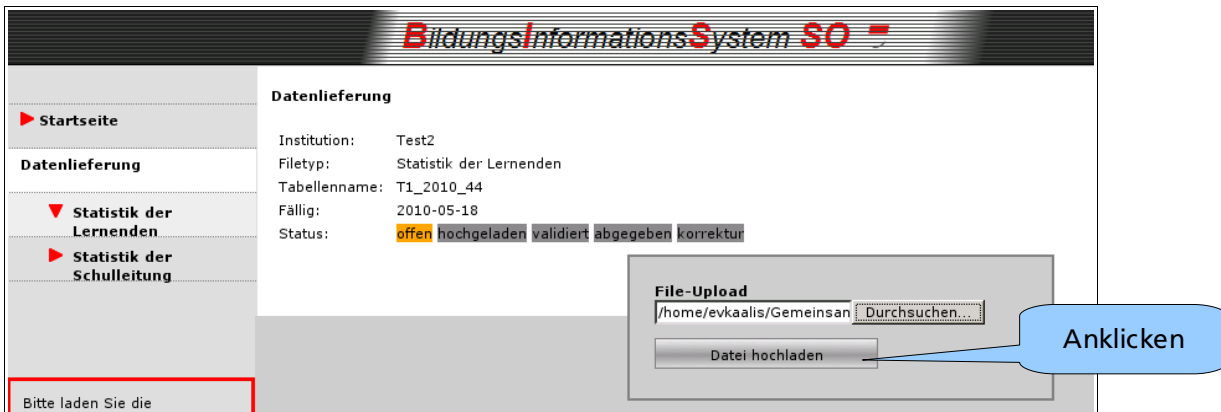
BildungsInformationsSystem SO

Startseite

Datenlieferung

Statistik der Lernenden

Statistik der Schulleitung

Bitte laden Sie die

Datenlieferung

| | |
|---|---|
| Institution: | Test2 |
| Filetyp: | Statistik der Lernenden |
| Tabellenname: | T1_2010_44 |
| Fällig: | 2010-05-18 |
| Status: | offen hochgeladen validiert abgegeben korrektur |

File-Upload

/home/evkaalis/Gemeinsan

Durchsuchen...

Datei hochladen

Anklicken